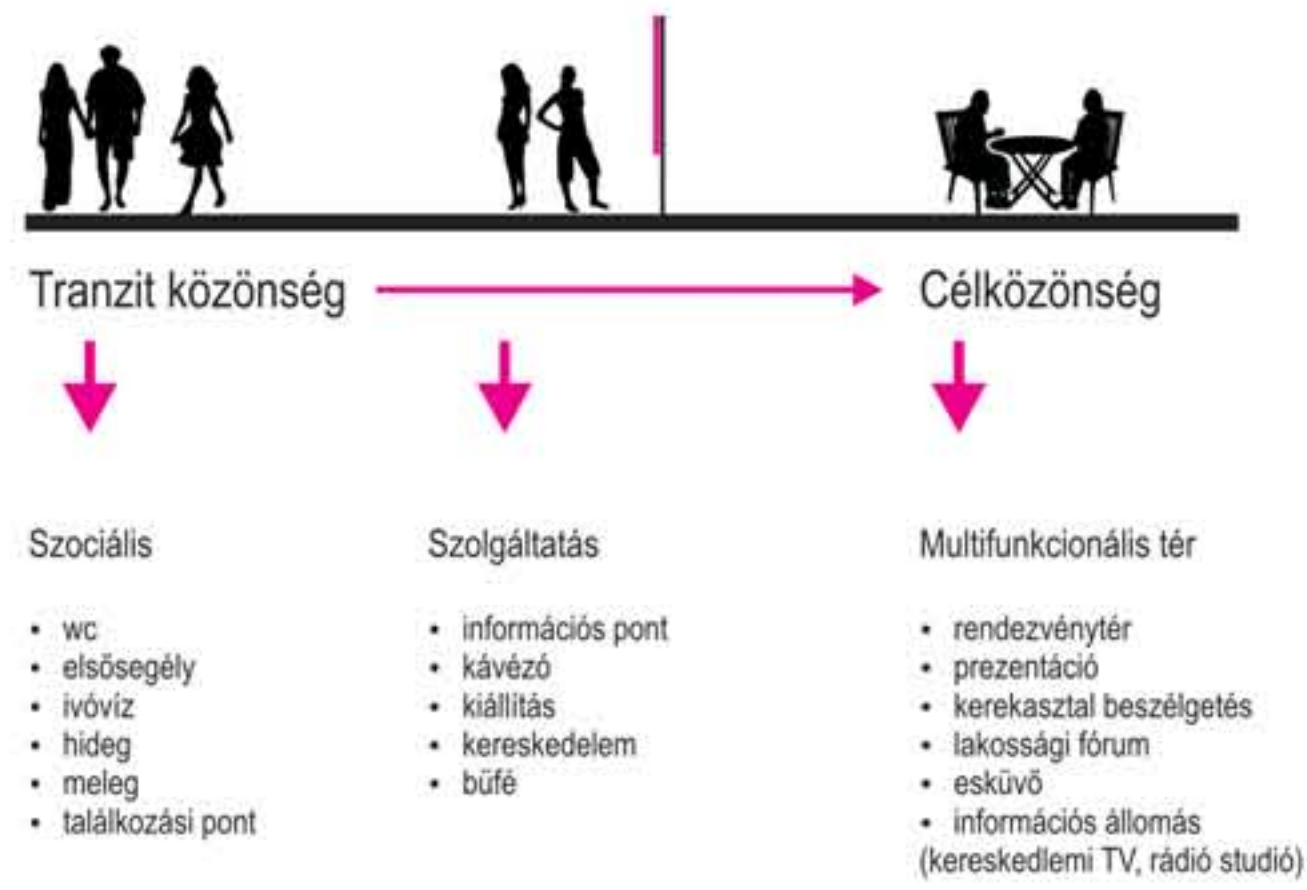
Tranzit közönség

Célközönség

Szociális

- wc
- elsősegély
- ivóvíz
- hideg
- meleg
- találkozási pont

Szolgáltatás

- információs pont
- kávézó
- kiállítás
- kereskedelem
- büfé

Multifunkcionális tér

- rendezvénytér
- prezentáció
- kerekasztal beszélgetés
- lakossági fórum
- esküvő
- információs állomás (kereskedlemi TV, rádió studió)